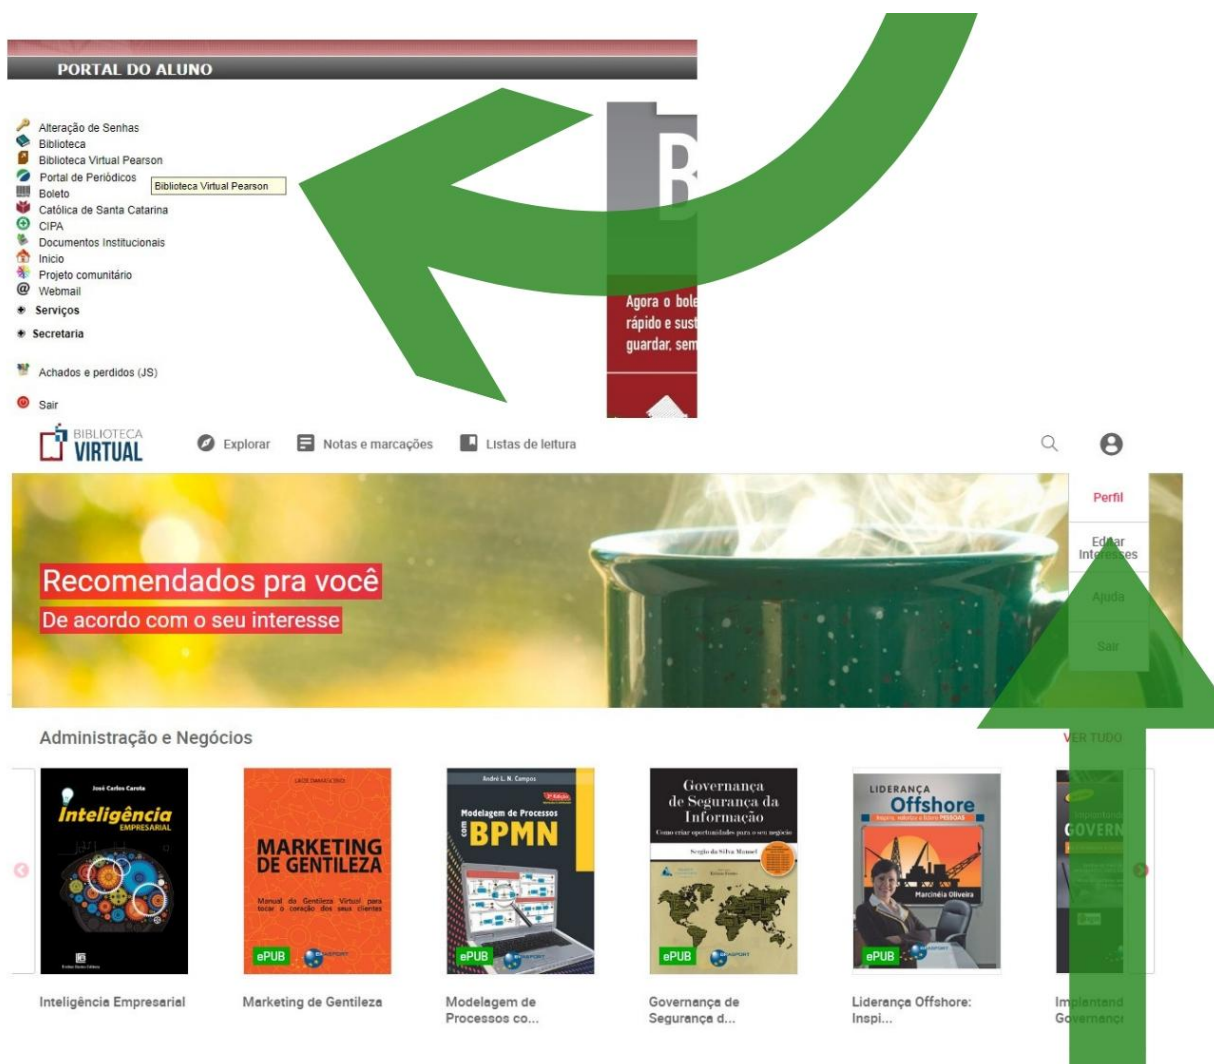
PORTAL DO ALUNO

Alteração de Senhas
Biblioteca
Biblioteca Virtual Pearson
Portal de Periódicos
Biblioteca Virtual Pearson
Boleto
Católica de Santa Catarina
CIPA
Documentos Institucionais
Inicio
Projeto comunitário
Webmail
Serviços
Secretaria

Achados e perdidos (JS)

Sair

B
Agora o bole
rápido e sust
guardar, sem

BIBLIOTECA VIRTUAL
Explorar
Notas e marcações
Listas de leitura

Perfil
Editar Interesses
Ajuda
Sair

Recomendados pra você
De acordo com o seu interesse

Administração e Negócios
VER TUDO

José Carlos Carota
Inteligência EMPRESARIAL

MARKETING DE GENTILEZA
Manual da Gentileza Virtual para tocar o coração dos seus clientes
ePUB

André L. N. Campos
Modelagem de Processos com BPMN
2ª Edição
ePUB

Governança de Segurança da Informação
Como criar oportunidades para o seu negócio
Sergio da Silva Manoel
ePUB

LIDERANÇA Offshore
Marcinéia Oliveira
ePUB

GOVERN

Inteligência Empresarial
Marketing de Gentileza
Modelagem de Processos co...
Governança de Segurança d...
Liderança Offshore: Inspi...
Implantand Governanc